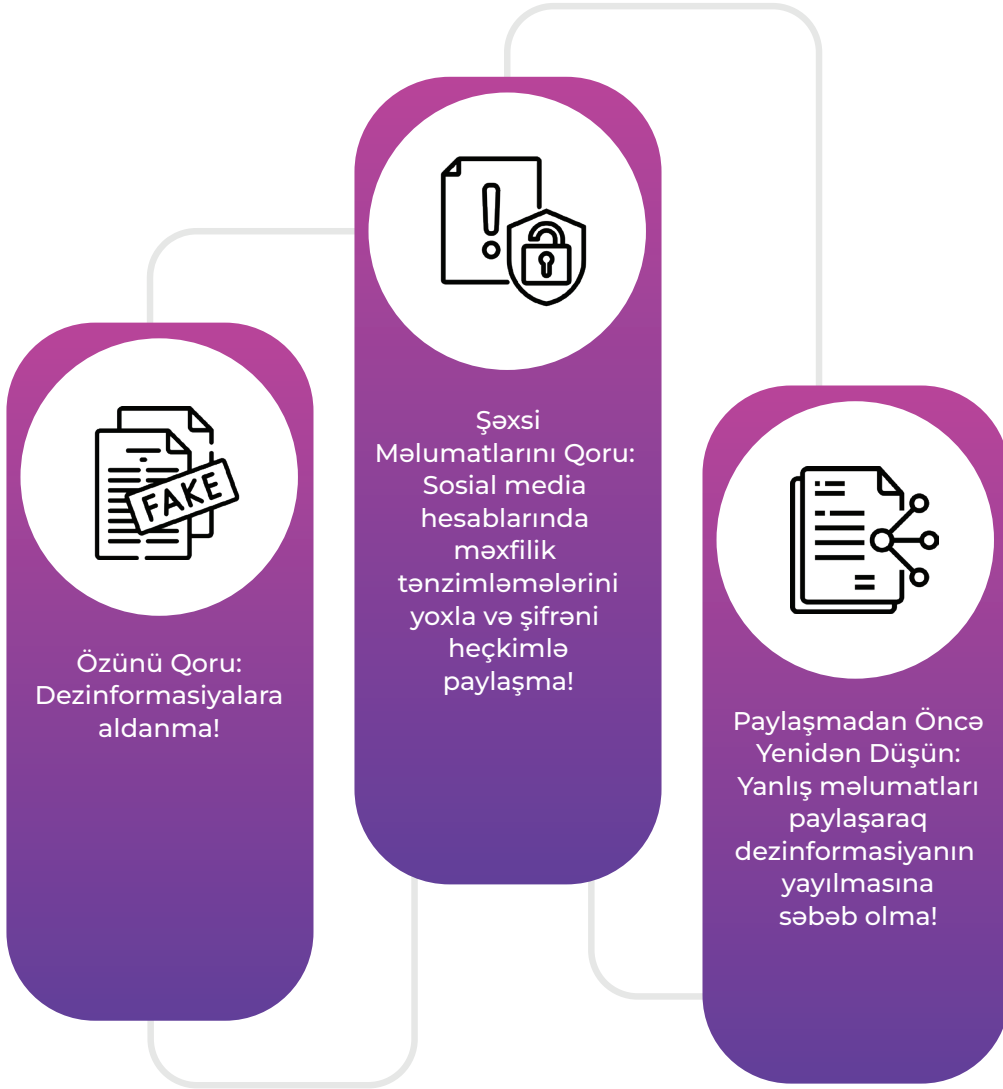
FAKE

Özünü Qoru: Dezinformasiyalara aldanma!

Şəxsi Məlumatlarını Qoru: Sosial media hesablarında məxfilik tənzimləmələrini yoxla və şifrəni heçkimlə paylaşma!

Paylaşmadan Öncə Yenidən Düşün: Yanlış məlumatları paylaşaraq dezinformasiyanın yayılmasına səbəb olma!